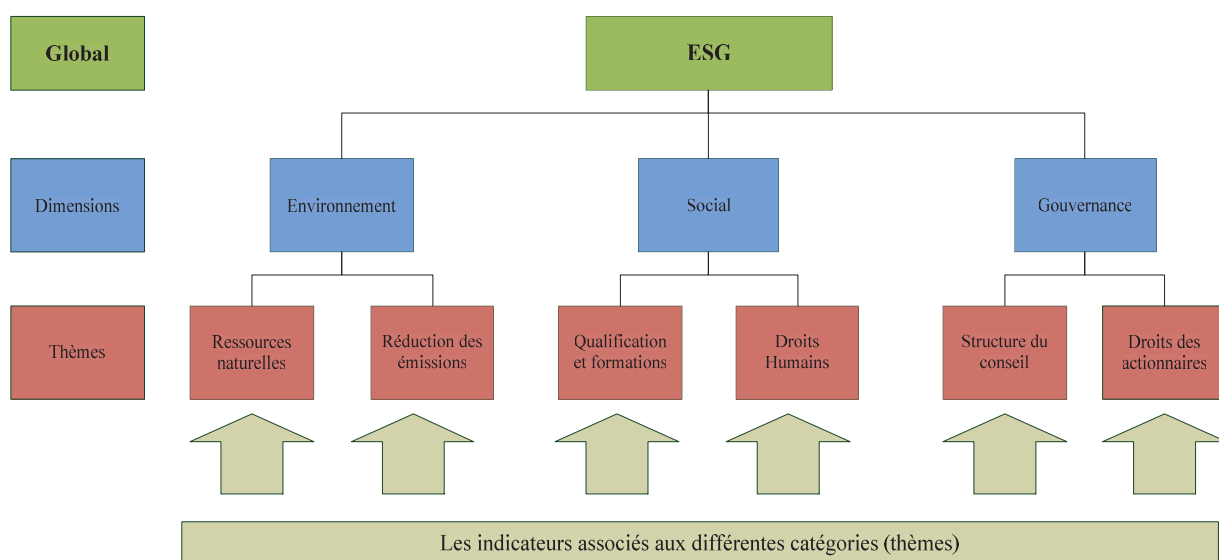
Global

ESG

Dimensions

Environnement

Social

Gouvernance

Thèmes

Ressources naturelles

Réduction des émissions

Qualification et formations

Droits Humains

Structure du conseil

Droits des actionnaires

Les indicateurs associés aux différentes catégories (thèmes)